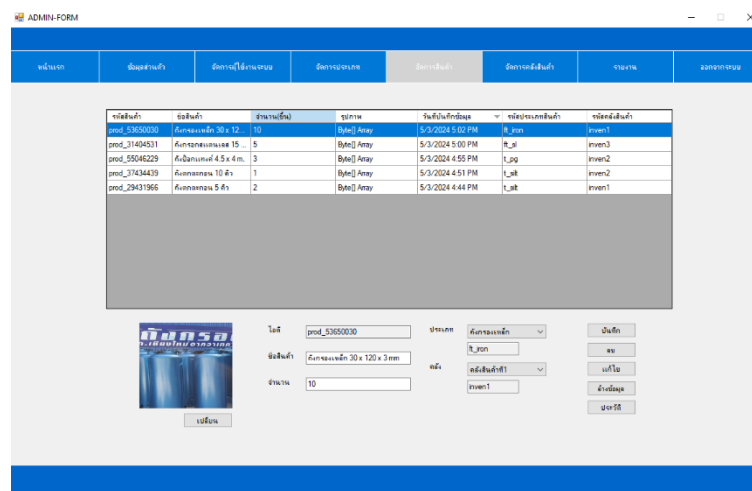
ADMIN-FORM

หน้าแรก | ข้อมูลส่วนตัว | จัดการผู้ใช้งานระบบ | จัดการประเภท | จัดการสินค้า | จัดการคลังสินค้า | รายงาน | ออกจากระบบ

| รหัสสินค้า | ชื่อสินค้า | จำนวน(ชิ้น) | รูปภาพ | วันที่บันทึกข้อมูล | รหัสประเภทสินค้า | รหัสคลังสินค้า |
|---|---|---|---|---|---|---|
| prod_53650030 | ถังกรองเหล็ก 30 x 12... | 10 | Byte[] Array | 5/3/2024 5:02 PM | ft_iron | inven1 |
| prod_31404531 | ถังกรองสแตนเลส 15 ... | 5 | Byte[] Array | 5/3/2024 5:00 PM | ft_sl | inven3 |
| prod_55046229 | ถังปิกนิกเทนต์ 4.5 x 4 m. | 3 | Byte[] Array | 4/3/2024 4:55 PM | t_pg | inven2 |
| prod_37434439 | ถังเกลอทอน 10 ล้า | 1 | Byte[] Array | 5/3/2024 4:51 PM | t_slt | inven2 |
| prod_29431966 | ถังเกลอทอน 5 ล้า | 2 | Byte[] Array | 5/3/2024 4:44 PM | t_slt | inven1 |

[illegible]

เปลี่ยน

ไอดี prod_53650030
ชื่อสินค้า ถังกรองเหล็ก 30 x 120 x 3 mm
จำนวน 10

ประเภท ถังกรองเหล็ก
ft_iron
คลัง คลังสินค้าที่1
inven1

บันทึก
ลบ
แก้ไข
ล้างข้อมูล
ประวัติ